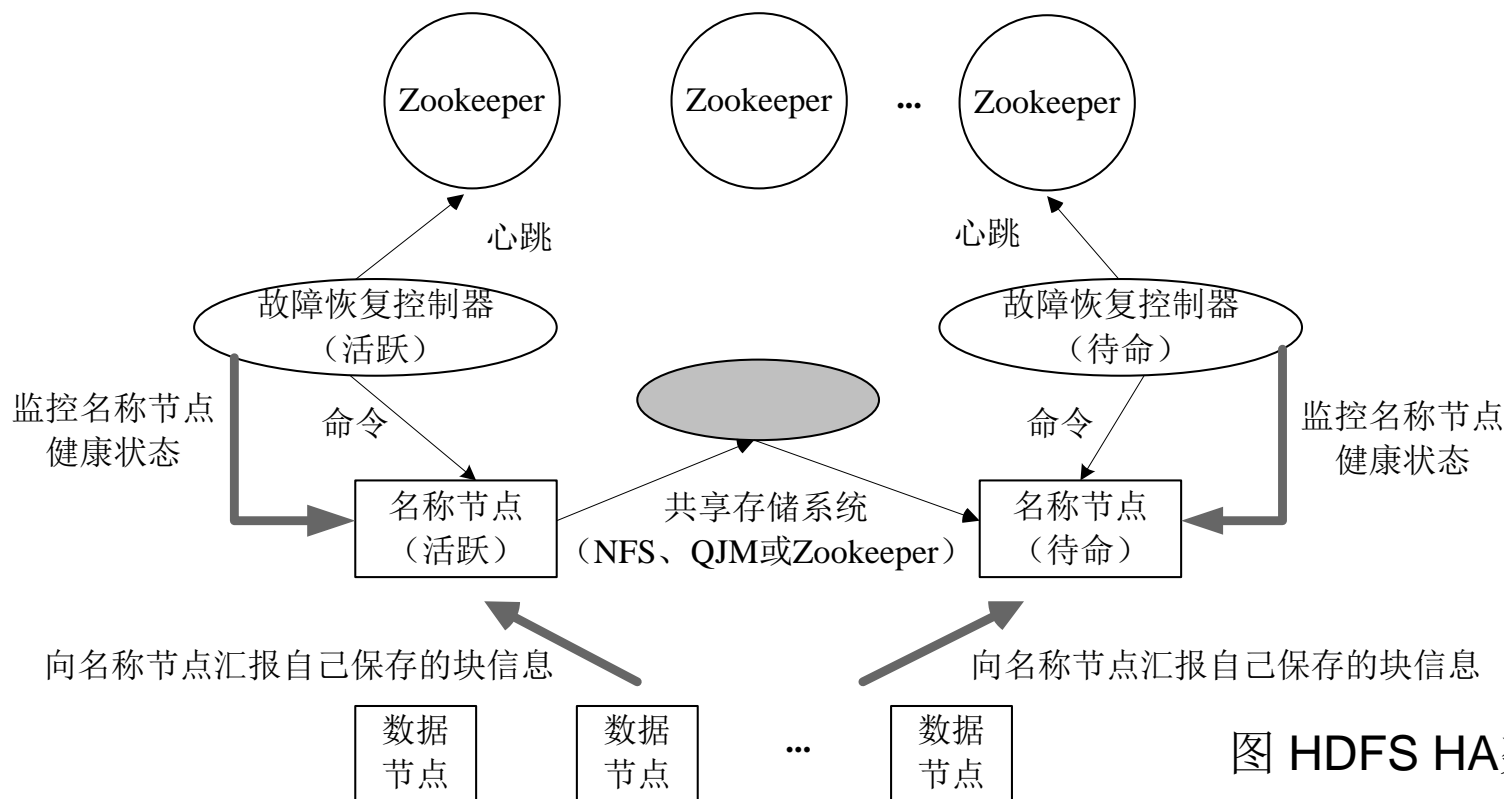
Zookeeper

Zookeeper

...

Zookeeper

心跳

心跳

故障恢复控制器
（活跃）

故障恢复控制器
（待命）

监控名称节点
健康状态

命令

命令

监控名称节点
健康状态

名称节点
（活跃）

共享存储系统
（NFS、QJM或Zookeeper）

名称节点
（待命）

向名称节点汇报自己保存的块信息

向名称节点汇报自己保存的块信息

数据
节点

数据
节点

...

数据
节点

图 HDFS HA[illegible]